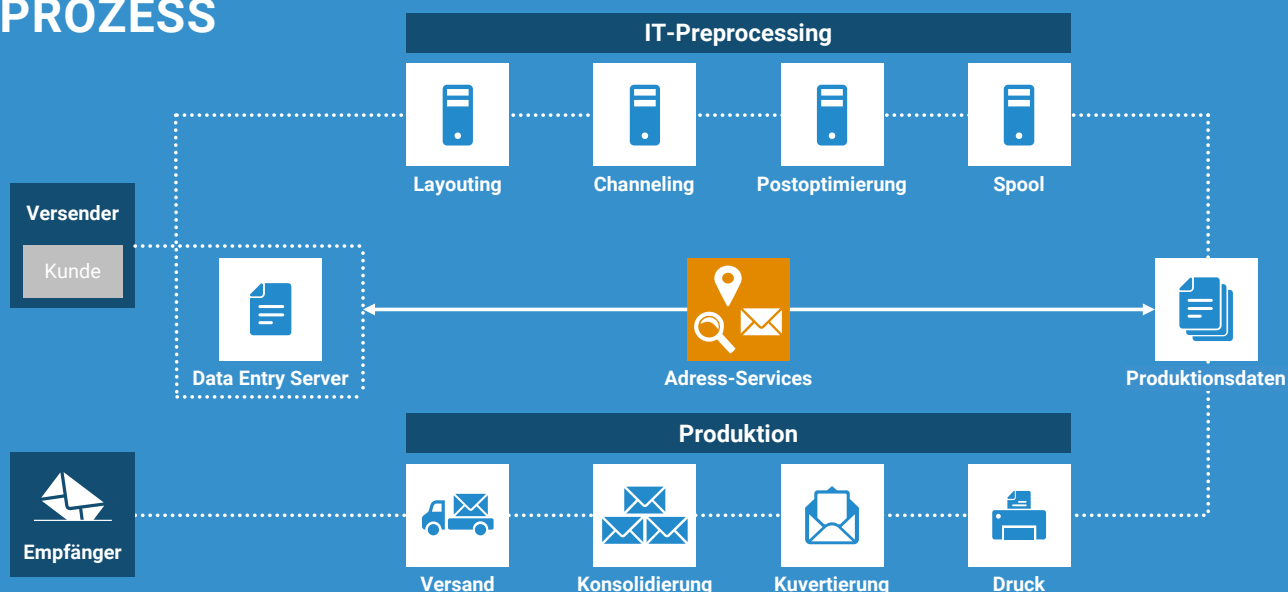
PROZESS

IT-Preprocessing

Layouting

Channeling

Postoptimierung

Spool

Versender

Kunde

Data Entry Server

Adress-Services

Produktionsdaten

Produktion

Empfänger

Versand

Konsolidierung

Kuvertierung

Druck